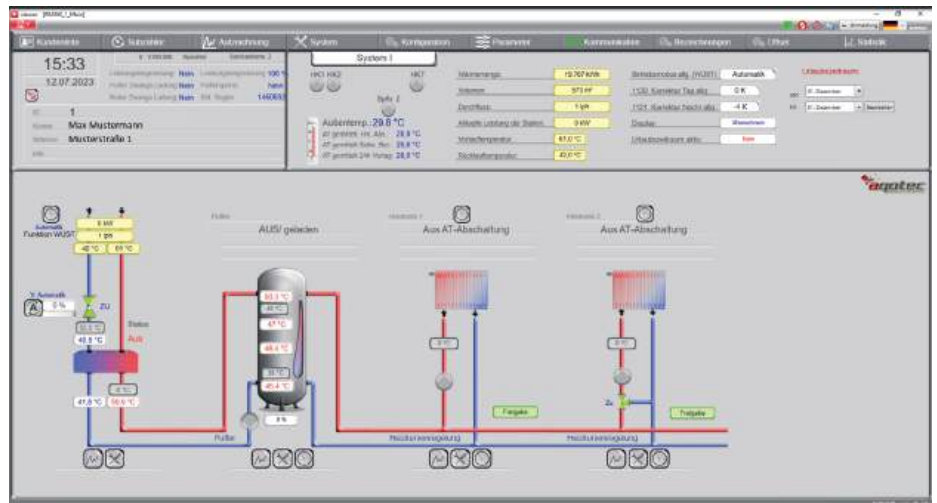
Kundendaten Subzähler Aufzeichnung System Konfiguration Parameter Kommunikation Berechnungen Offline Statistik

15:33
12.07.2023

1
Max Mustermann
Musterstraße 1

System I

HK1 HK2 HK7

Außentemp. 29.8 °C
AT gemittelt 29,8 °C
AT gemittelt 29,8 °C
AT gemittelt 29,8 °C

Nennmenge: 10.767 kWh
Volumen: 573 m³
Durchfluss: 1 l/h
Aktuelle Leistung der Station: 0 kW
Vorlauftemperatur: 61,0 °C
Rücklauftemperatur: 40,0 °C

Automatik
0 K
-4 K
Urlaubszeitraum

aqotec

Automatik
Funktion WUST
0 kW
1 l/h
40 °C 65 °C

V Automatik
A 0 %
ZU
Status
Aus
40,8 °C
41,8 °C 50,6 °C

Puffer
AUS/ geladen
60,3 °C
47 °C
45,4 °C
0 %
Puffer

Aus AT-Abschaltung
Freigabe
Heizkurvenregelung

Aus AT-Abschaltung
Zu
Freigabe
Heizkurvenregelung